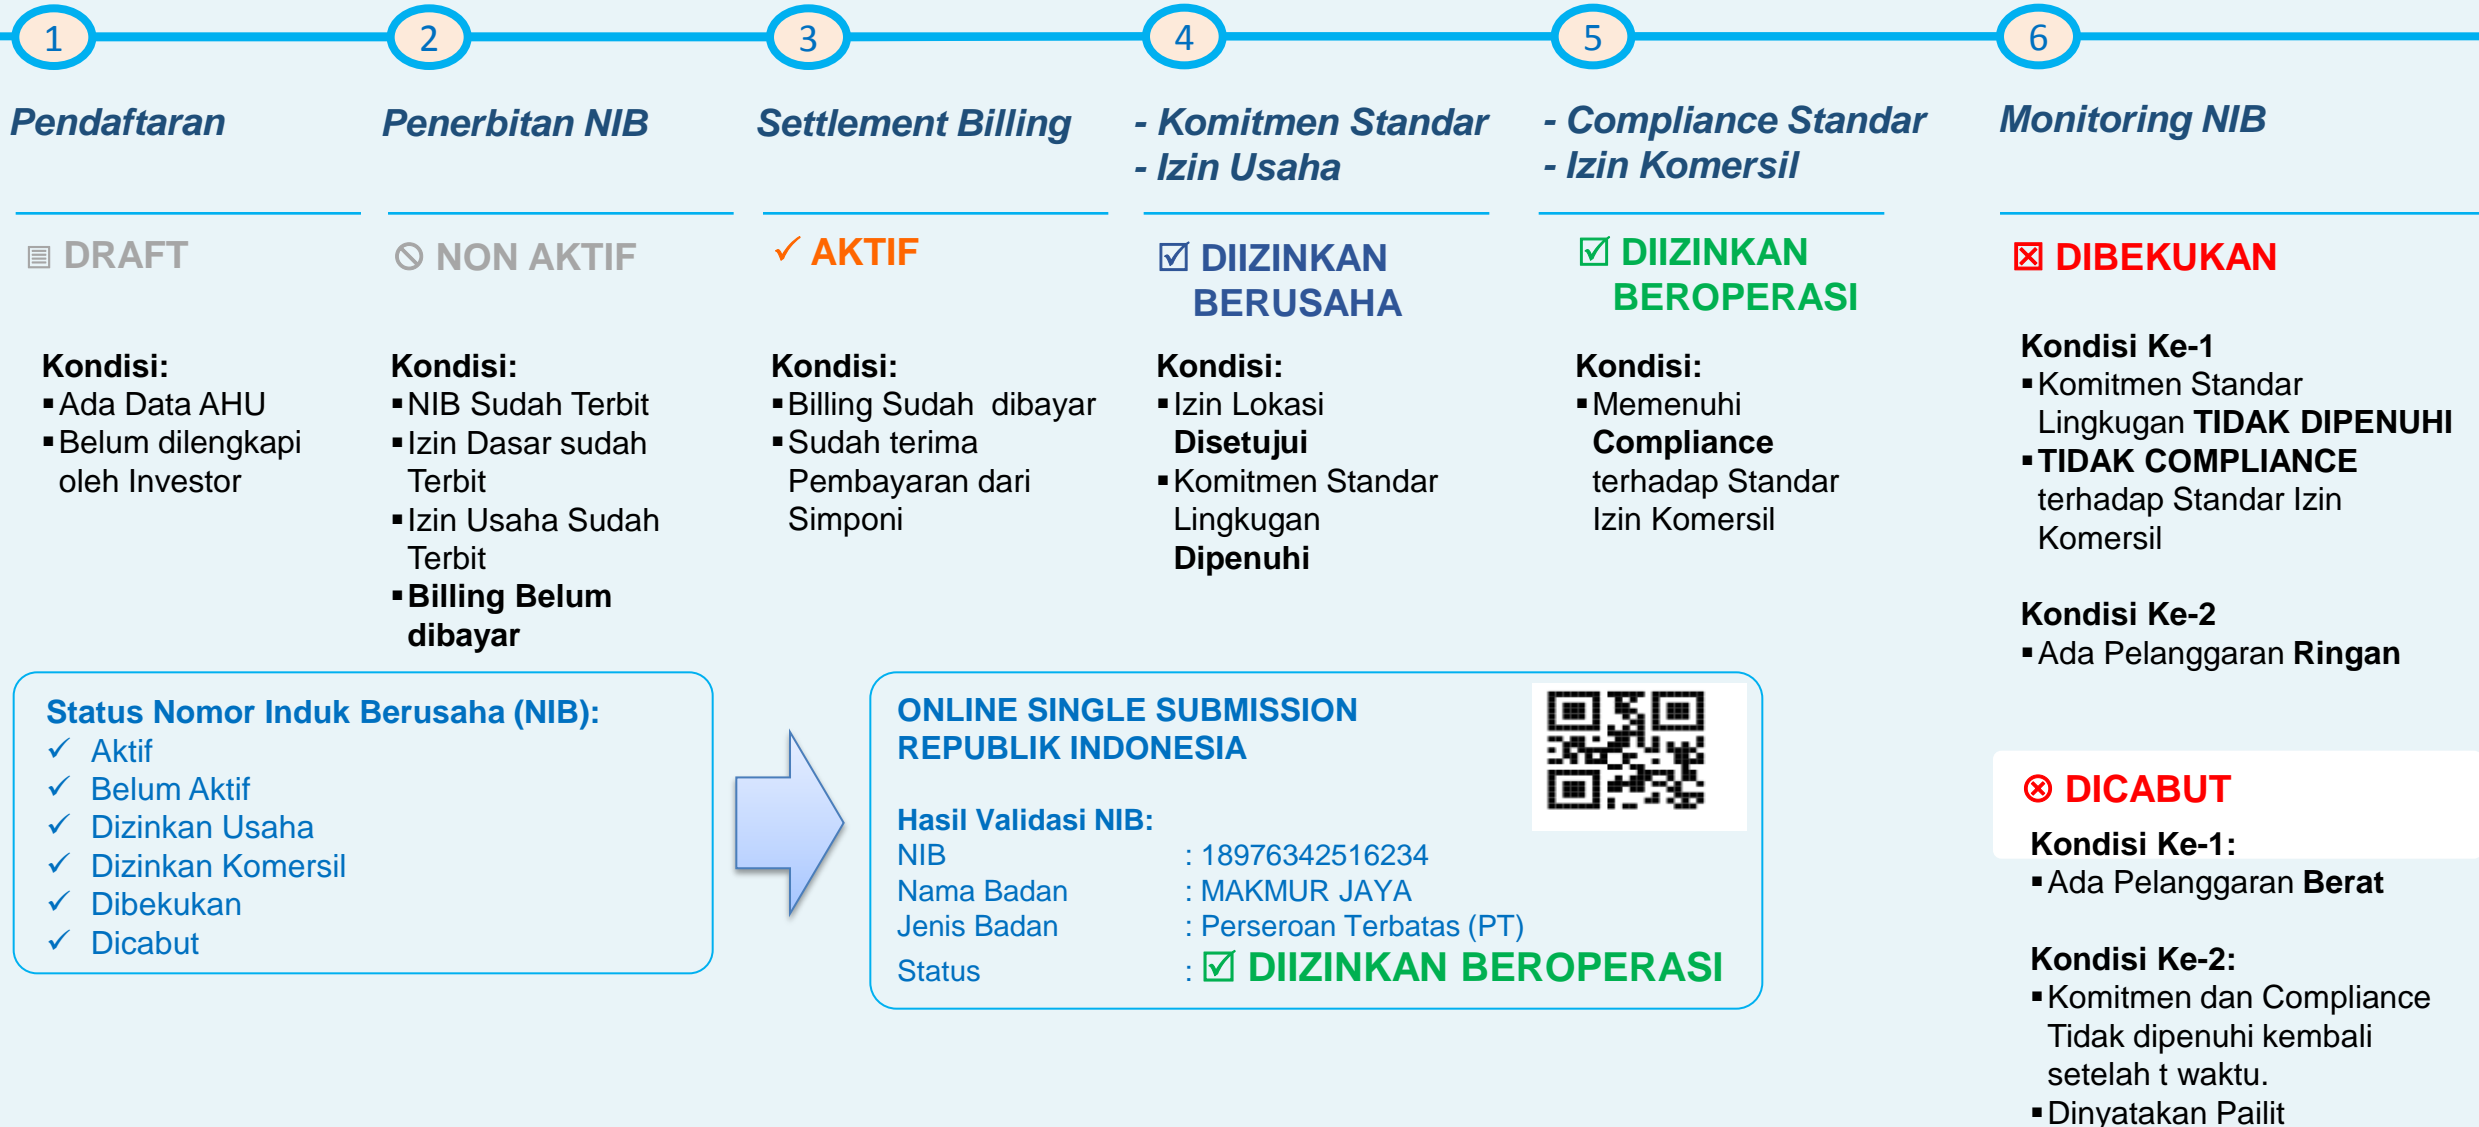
1

Pendaftaran

DRAFT

Kondisi:
▪Ada Data AHU
▪Belum dilengkapi oleh Investor

2

Penerbitan NIB

NON AKTIF

Kondisi:
▪NIB Sudah Terbit
▪Izin Dasar sudah Terbit
▪Izin Usaha Sudah Terbit
▪Billing Belum dibayar

3

Settlement Billing

✓ AKTIF

Kondisi:
▪Billing Sudah dibayar
▪Sudah terima Pembayaran dari Simponi

4

- Komitmen Standar
- Izin Usaha

☑ DIIZINKAN BERUSAHA

Kondisi:
▪Izin Lokasi Disetujui
▪Komitmen Standar Lingkugan Dipenuhi

5

- Compliance Standar
- Izin Komersil

☑ DIIZINKAN BEROPERASI

Kondisi:
▪Memenuhi Compliance terhadap Standar Izin Komersil

6

Monitoring NIB

☒ DIBEKUKAN

Kondisi Ke-1
▪Komitmen Standar Lingkugan TIDAK DIPENUHI
▪TIDAK COMPLIANCE terhadap Standar Izin Komersil

Kondisi Ke-2
▪Ada Pelanggaran Ringan

Status Nomor Induk Berusaha (NIB):
✓ Aktif
✓ Belum Aktif
✓ Dizinkan Usaha
✓ Dizinkan Komersil
✓ Dibekukan
✓ Dicabut

ONLINE SINGLE SUBMISSION
REPUBLIK INDONESIA

Hasil Validasi NIB:
NIB : 18976342516234
Nama Badan : MAKMUR JAYA
Jenis Badan : Perseroan Terbatas (PT)
Status : ☑ DIIZINKAN BEROPERASI

⊗ DICABUT

Kondisi Ke-1:
▪Ada Pelanggaran Berat

Kondisi Ke-2:
▪Komitmen dan Compliance Tidak dipenuhi kembali setelah t waktu.
▪Dinyatakan Pailit